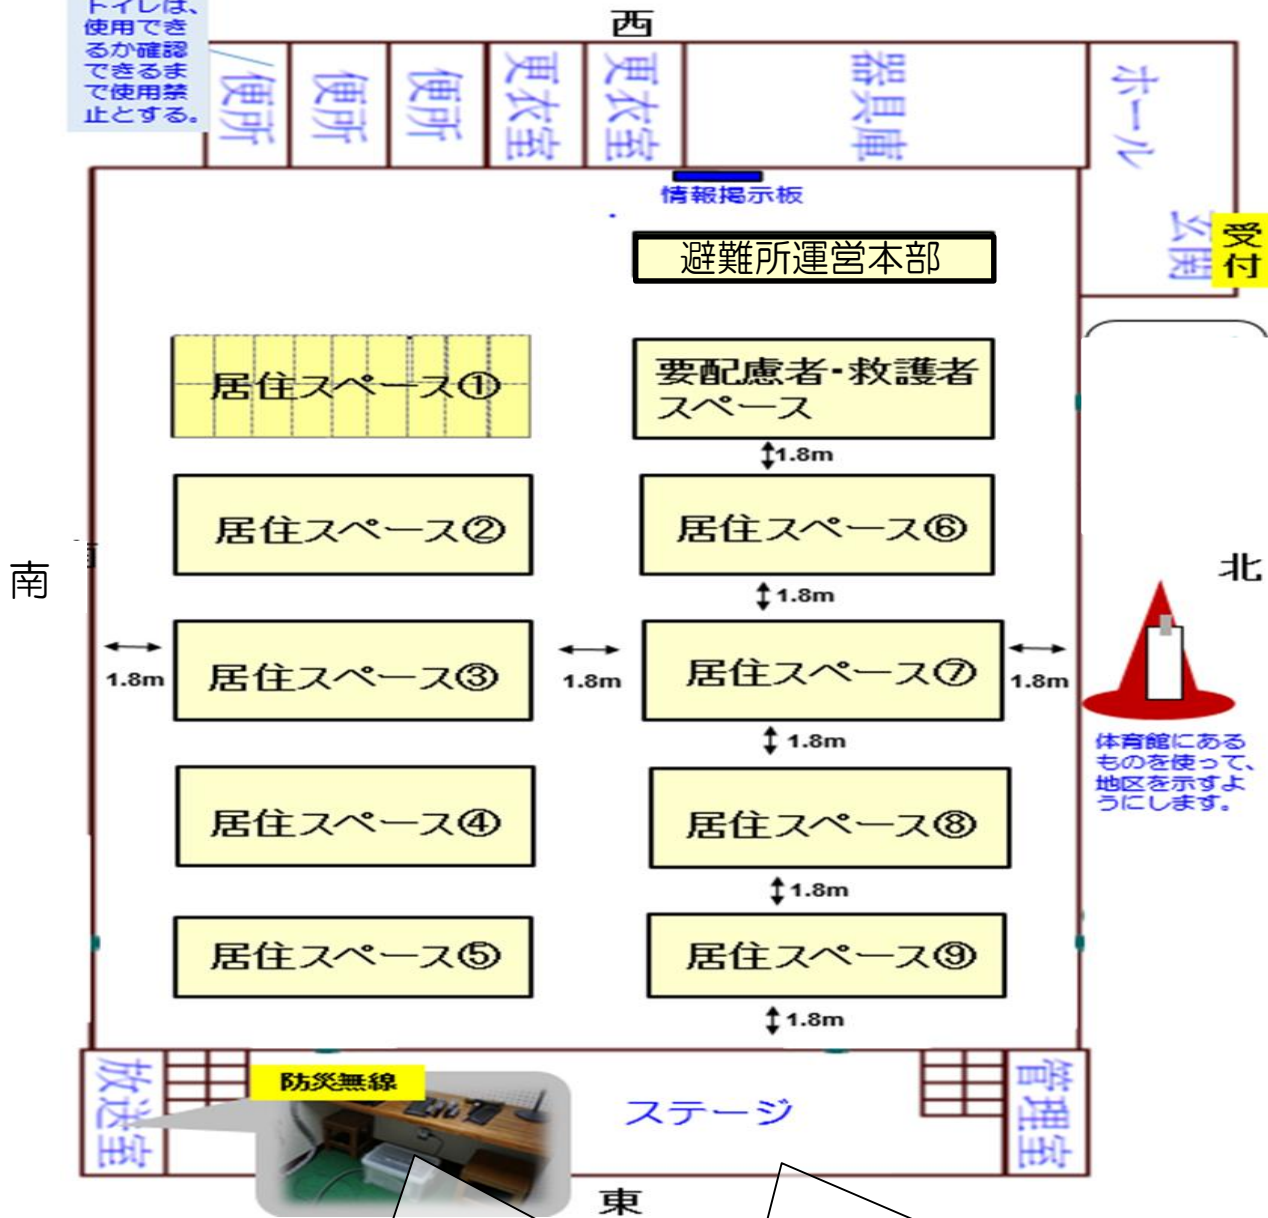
トイレは、使用できるか確認できるまで使用禁止とする。

西

便所
便所
便所
更衣室
更衣室
器具庫
ホール

情報掲示板

避難所運営本部

玄関
受付

居住スペース①

要配慮者・救護者スペース

1.8m

居住スペース②

居住スペース⑥

南

北

1.8m

1.8m

居住スペース③

1.8m

居住スペース⑦

1.8m

1.8m

体育館にあるものを使って、地区を示すようにします。

居住スペース④

居住スペース⑧

1.8m

居住スペース⑤

居住スペース⑨

1.8m

放送室

防災無線

ステージ

管理室

東